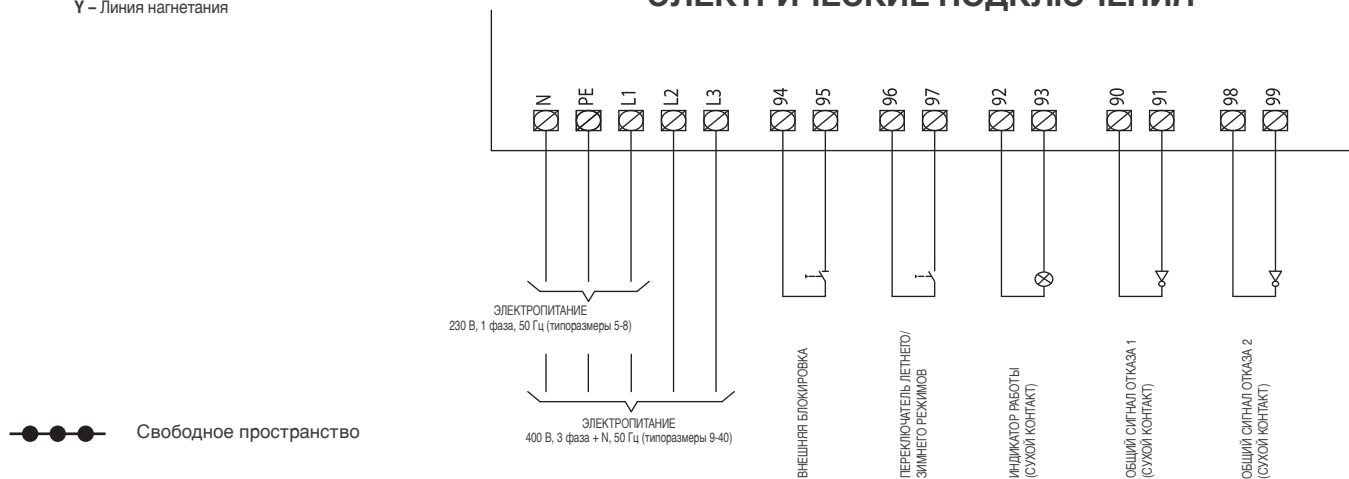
Y – Линия нагнетания

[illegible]

N PE L1 L2 L3 94 95 96 97 92 93 90 91 98 99

ЭЛЕКТРОПИТАНИЕ
230 В, 1 фаза, 50 Гц (типоразмеры 5-8)

ЭЛЕКТРОПИТАНИЕ
400 В, 3 фаза + N, 50 Гц (типоразмеры 9-40)

ВНЕШНЯЯ БЛОКИРОВКА

ПЕРЕКЛЮЧАТЕЛЬ ЛЕТНЕГО/ ЗИМНЕГО РЕЖИМОВ

ИНДИКАТОР РАБОТЫ (СУХОЙ КОНТАКТ)

ОБЩИЙ СИГНАЛ ОТКАЗА 1 (СУХОЙ КОНТАКТ)

ОБЩИЙ СИГНАЛ ОТКАЗА 2 (СУХОЙ КОНТАКТ)

Свободное пространство